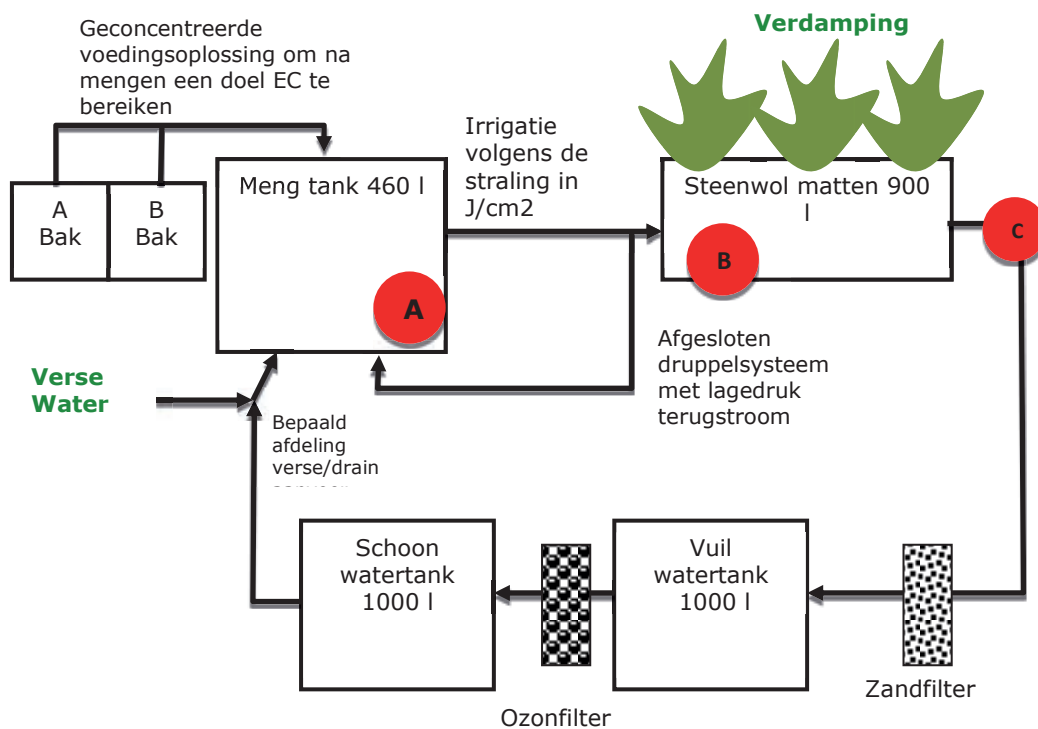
Geconcentreerde voedingsoplossing om na mengen een doel EC te bereiken

Verdamping

A Bak

B Bak

Meng tank 460 l

Irrigatie volgens de straling in J/cm2

Steenwol matten 900 l

C

B

A

Afgesloten druppelsysteem met lagedruk terugstroom

Verse Water

Bepaald afdeling verse/drain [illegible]

Schoon watertank 1000 l

Vuil watertank 1000 l

Zandfilter

Ozonfilter